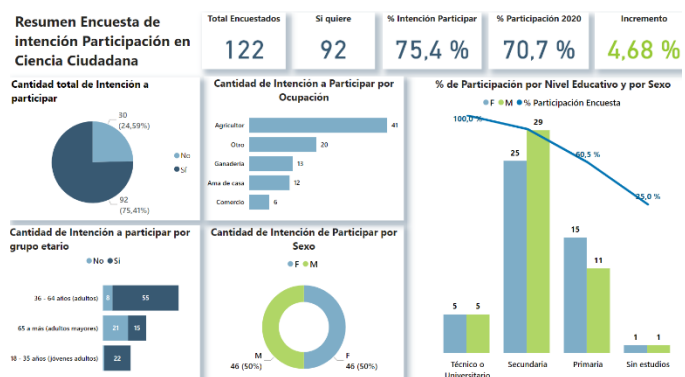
Resumen Encuesta de intención Participación en Ciencia Ciudadana

| Total Encuestados | Si quiere | % Intención Participar | % Participación 2020 | Incremento |
|---|---|---|---|---|
| 122 | 92 | 75,4 % | 70,7 % | 4,68 % |

Cantidad total de Intención a participar

30 (24,59%)
92 (75,41%)
No
Sí

Cantidad de Intención a Participar por Ocupación

Agricultor 41
Otro 20
Ganadería 13
Ama de casa 12
Comercio 6

% de Participación por Nivel Educativo y por Sexo

F M % Participación Encuesta

100,0 %
60,5 %
25,0 %

Técnico o Universitario 5 5
Secundaria 25 29
Primaria 15 11
Sin estudios 1 1

Cantidad de Intención a participar por grupo etario

No Si

36 - 64 años (adultos) 8 55
65 a más (adultos mayores) 21 15
18 - 35 años (jóvenes adultos) 22

Cantidad de Intención de Participar por Sexo

F M

M 46 (50%)
F 46 (50%)